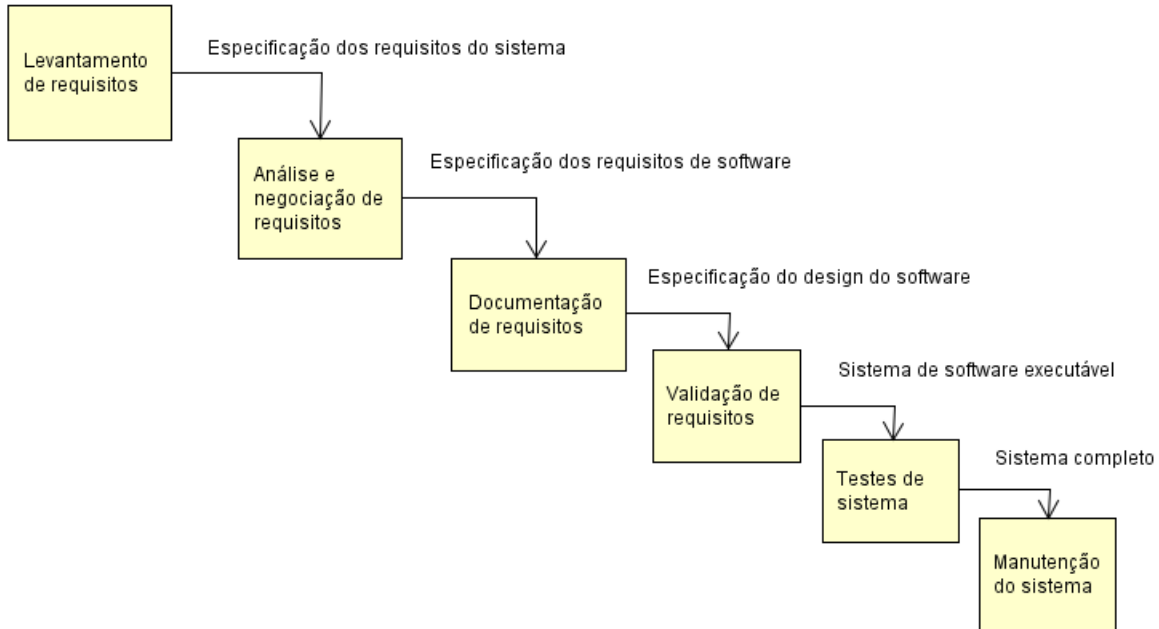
Levantamento de requisitos

Especificação dos requisitos do sistema

Análise e negociação de requisitos

Especificação dos requisitos de software

Documentação de requisitos

Especificação do design do software

Validação de requisitos

Sistema de software executável

Testes de sistema

Sistema completo

Manutenção do sistema